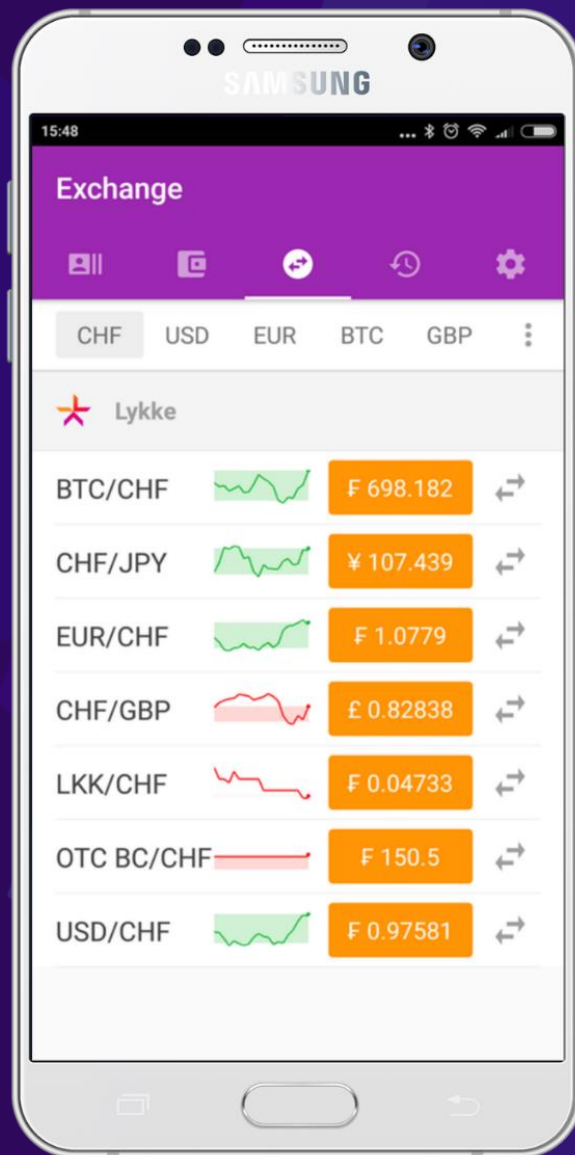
SAMSUNG

15:48

Exchange

CHF USD EUR BTC GBP

Lykke

| | |
|---|---|
| BTC/CHF | ₣ 698.182 |
| CHF/JPY | ¥ 107.439 |
| EUR/CHF | ₣ 1.0779 |
| CHF/GBP | £ 0.82838 |
| LKK/CHF | ₣ 0.04733 |
| OTC BC/CHF | ₣ 150.5 |
| USD/CHF | ₣ 0.97581 |